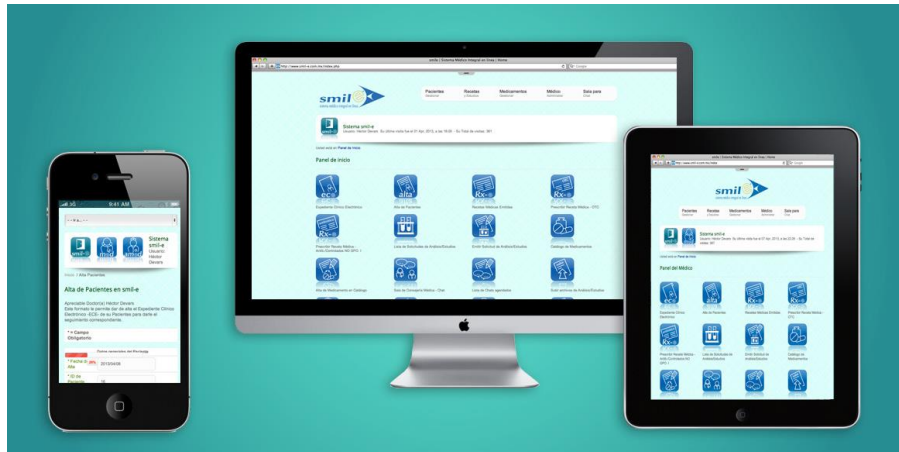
smil-e | Sistema Médico Integral en línea | Home

http://www.smil-e.com.mx/index.php

smil

Pacientes
Recetas
Medicamentos
Médico
Sala para

Sistema smil-e

Panel de inicio

Expediente Clínico Electrónico
Alta de Pacientes
Recetas Médicas Emitidas
Prescribir Receta Médica - OTC

Lista de Solicitudes de Análisis/Estudios
Emitir Solicitud de Análisis/Estudios
Catálogo de Medicamentos

9:41 AM

Sistema smil-e
Usuario: Héctor Devers

Inicio / Alta Pacientes

Alta de Pacientes en smil-e

Apreciable Doctor(a) Héctor Devers
Este formato le permite dar de alta el Expediente Clínico Electrónico (ECE) de su Pacientes para darle el seguimiento correspondiente.

* = Campo Obligatorio

* Fecha de Alta
2013/04/08

* ID de Paciente

smil-e | Sistema Médico Integral en línea | Home

smil

Pacientes
Recetas
Medicamentos
Médico
Sala para

Sistema smil-e

Panel del Médico

Expediente Clínico Electrónico
Alta de Pacientes
Recetas Médicas Emitidas
Prescribir Receta Médica - OTC
Prescribir Receta Médica
Lista de Solicitudes de Análisis/Estudios
Emitir Solicitud de Análisis/Estudios
Catálogo de Medicamentos